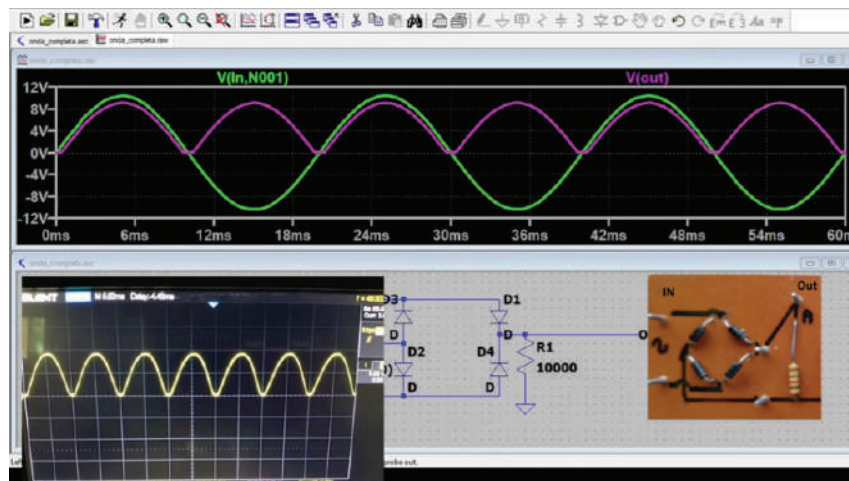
onda_completa.asc | onda_completa.raw

onda_completa.asc

V(In,N001)

V(out)

12V
8V
4V
0V
-4V
-8V
-12V

0ms 6ms 12ms 18ms 24ms 30ms 36ms 42ms 48ms 54ms 60m

onda_completa.asc

D3
D
D2
D
D1
D
D4
D
R1
10000
O
IN
Out